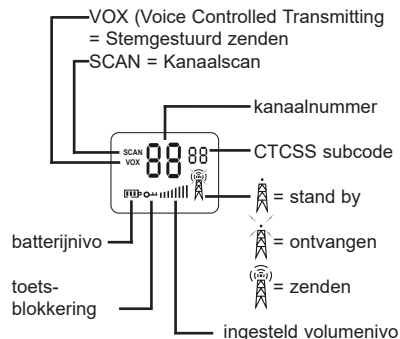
VOX (Voice Controlled Transmitting = Stemgestuurd zenden

SCAN = Kanaalscan

kanaalnummer

SCAN
VOX
88 88

CTCSS subcode

= stand by

= ontvangen

= zenden

batterijnivo

toets-blokkering

ingesteld volumenivo